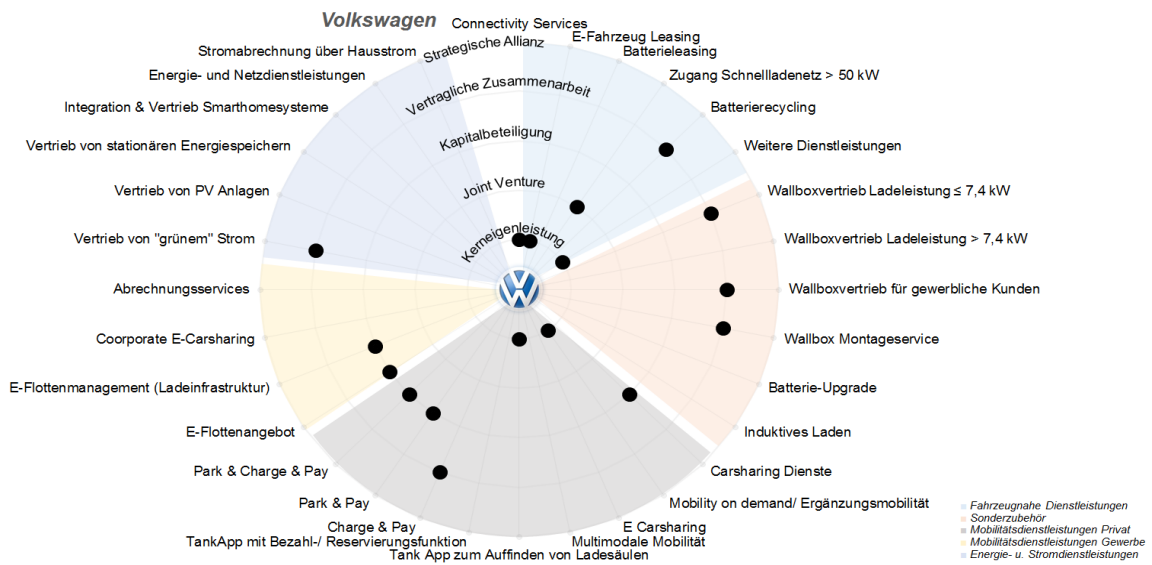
Volkswagen

Connectivity Services
E-Fahrzeug Leasing
Batterieleasing
Zugang Schnellladenetz > 50 kW
Batterierecycling
Weitere Dienstleistungen
Wallboxvertrieb Ladeleistung ≤ 7,4 kW
Wallboxvertrieb Ladeleistung > 7,4 kW
Wallboxvertrieb für gewerbliche Kunden
Wallbox Montageservice
Batterie-Upgrade
Induktives Laden
Carsharing Dienste
Mobility on demand/ Ergänzungsmobilität
E Carsharing
Multimodale Mobilität
Tank App zum Auffinden von Ladesäulen
TankApp mit Bezahl-/ Reservierungsfunktion
Charge & Pay
Park & Pay
Park & Charge & Pay
E-Flottenangebot
E-Flottenmanagement (Ladeinfrastruktur)
Coorporate E-Carsharing
Abrechnungsservices
Vertrieb von "grünem" Strom
Vertrieb von PV Anlagen
Vertrieb von stationären Energiespeichern
Integration & Vertrieb Smarthomesysteme
Energie- und Netzdienstleistungen
Stromabrechnung über Hausstrom

Strategische Allianz
Vertragliche Zusammenarbeit
Kapitalbeteiligung
Joint Venture
Kerneigenleistung

Fahrzeugnahe Dienstleistungen
Sonderzubehör
Mobilitätsdienstleistungen Privat
Mobilitätsdienstleistungen Gewerbe
Energie- u. Stromdienstleistungen